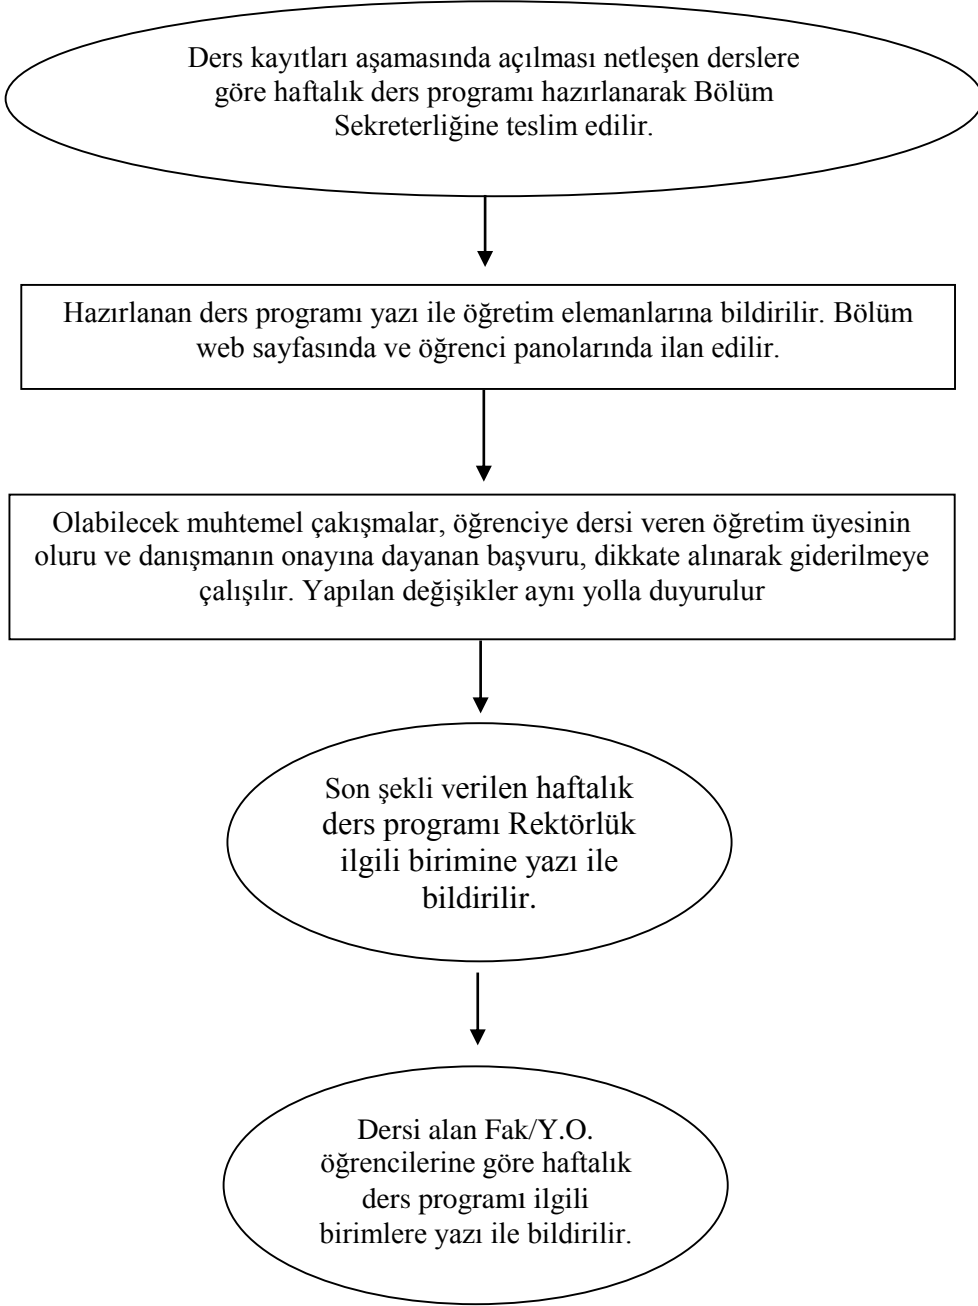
Ders kayıtları aşamasında açılması netleşen derslere göre haftalık ders programı hazırlanarak Bölüm Sekreterliğine teslim edilir.

Hazırlanan ders programı yazı ile öğretim elemanlarına bildirilir. Bölüm web sayfasında ve öğrenci panolarında ilan edilir.

Olabilecek muhtemel çakışmalar, öğrenciye dersi veren öğretim üyesinin oluru ve danışmanın onayına dayanan başvuru, dikkate alınarak giderilmeye çalışılır. Yapılan değişikler aynı yolla duyurulur

Son şekli verilen haftalık ders programı Rektörlük ilgili birimine yazı ile bildirilir.

Dersi alan Fak/Y.O. öğrencilerine göre haftalık ders programı ilgili birimlere yazı ile bildirilir.